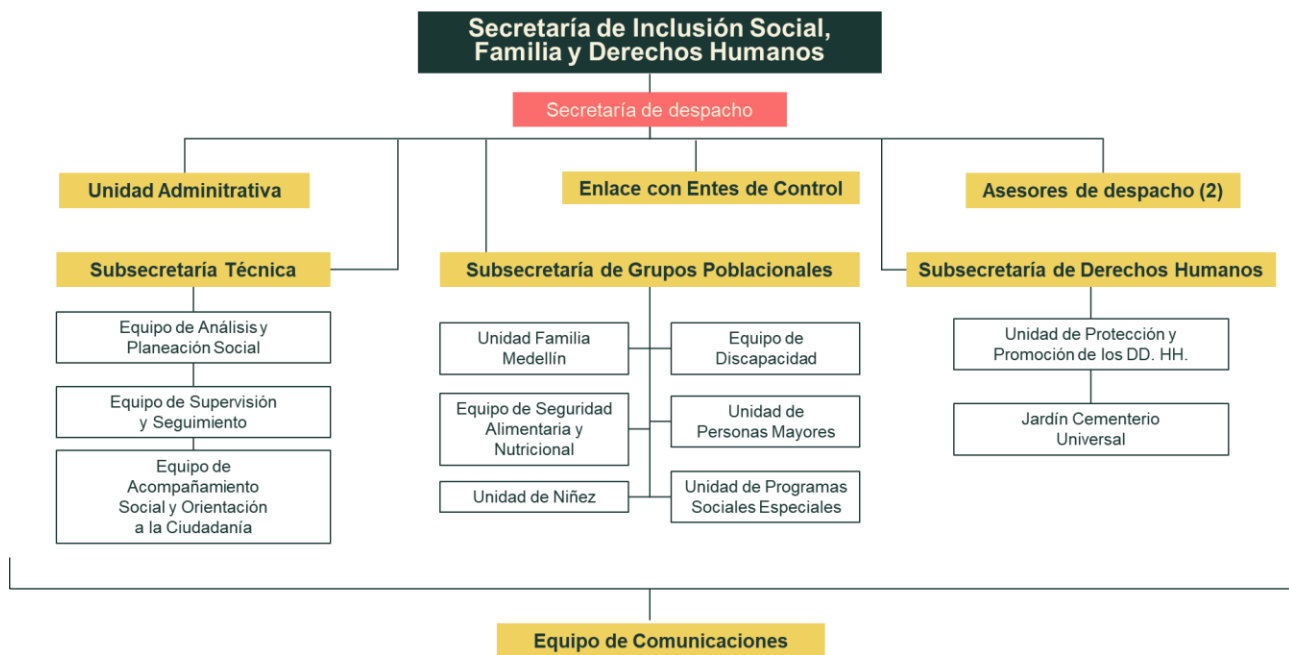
Secretaría de Inclusión Social, Familia y Derechos Humanos

Secretaría de despacho

Unidad Adminitrativa

Enlace con Entes de Control

Asesores de despacho (2)

Subsecretaría Técnica

Equipo de Análisis y Planeación Social

Equipo de Supervisión y Seguimiento

Equipo de Acompañamiento Social y Orientación a la Ciudadanía

Subsecretaría de Grupos Poblacionales

Unidad Familia Medellín

Equipo de Discapacidad

Equipo de Seguridad Alimentaria y Nutricional

Unidad de Personas Mayores

Unidad de Niñez

Unidad de Programas Sociales Especiales

Subsecretaría de Derechos Humanos

Unidad de Protección y Promoción de los DD. HH.

Jardín Cementerio Universal

Equipo de Comunicaciones